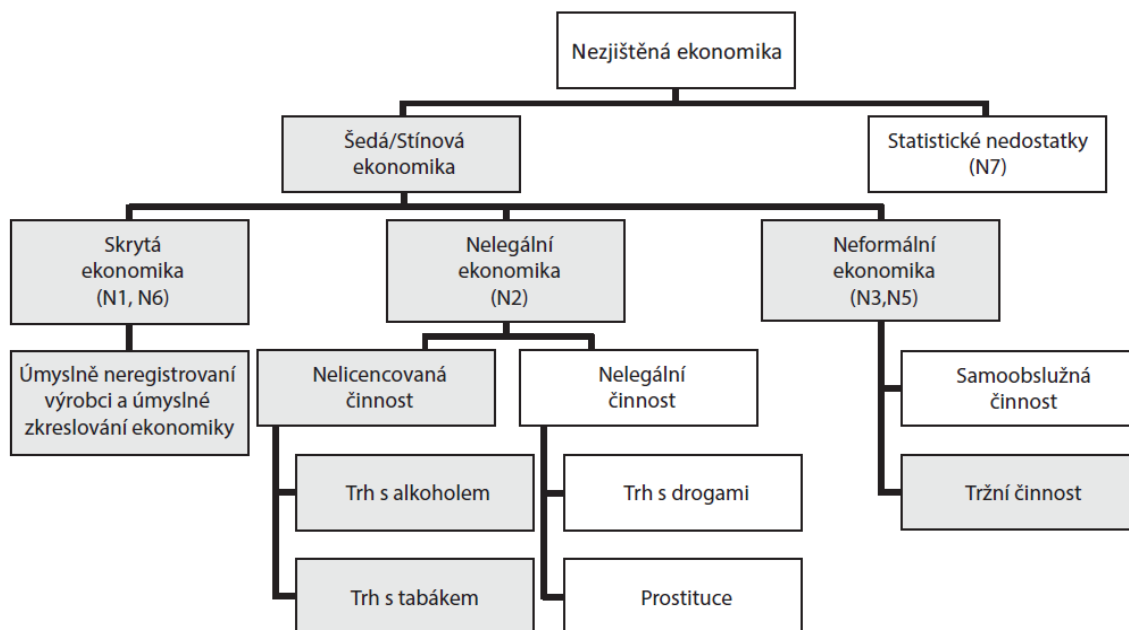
Nezjištěná ekonomika

Šedá/Stínová ekonomika

Statistické nedostatky (N7)

Skrytá ekonomika (N1, N6)

Nelegální ekonomika (N2)

Neformální ekonomika (N3,N5)

Úmyslně neregistrovaní výrobci a úmyslné zkreslování ekonomiky

Nelicencovaná činnost

Nelegální činnost

Samoobslužná činnost

Trh s alkoholem

Trh s drogami

Tržní činnost

Trh s tabákem

Prostituce